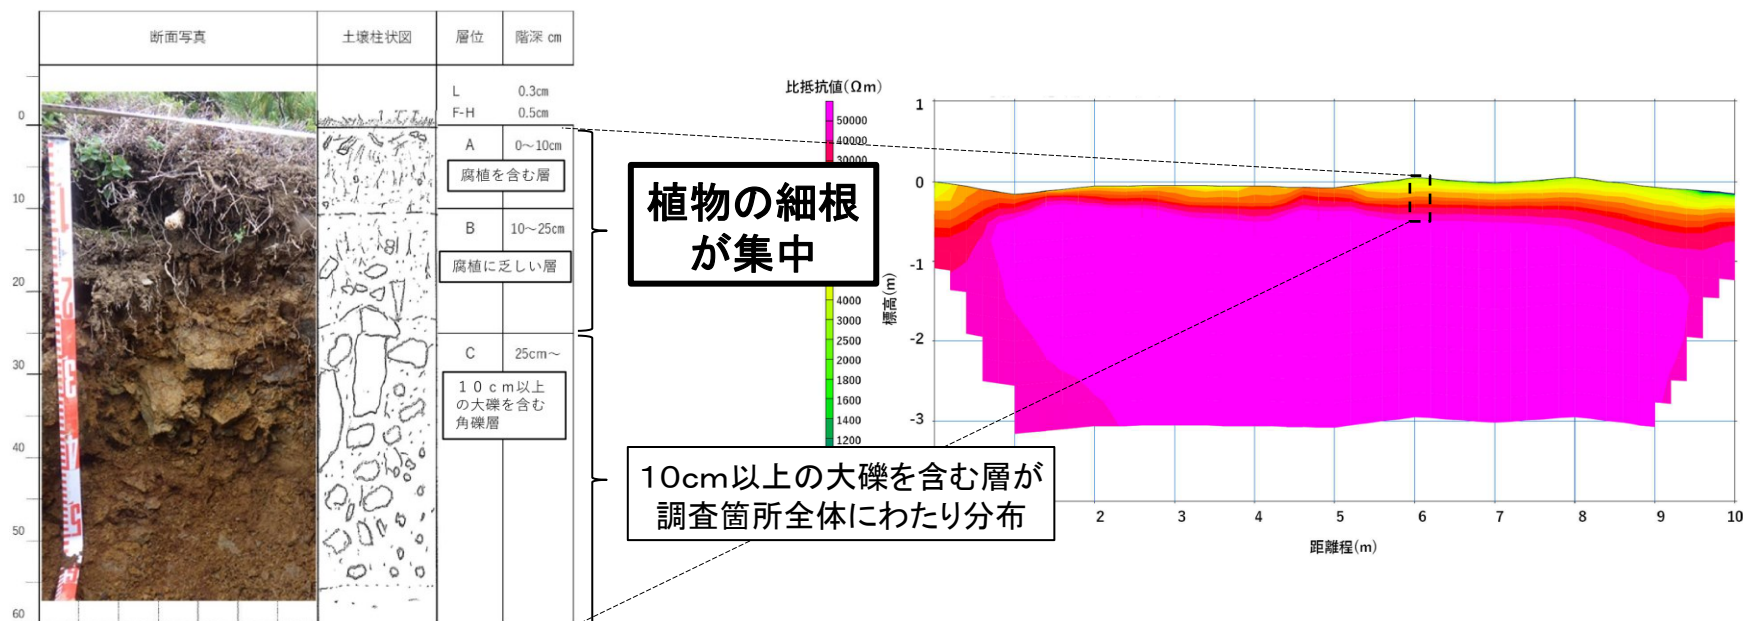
| 断面写真 | 土壌柱状図 | 層位 | 階深 cm |
|---|---|---|---|
| | | L | 0.3cm |
| | | F-H | 0.5cm |
| | | A | 0~10cm |
| | | 腐植を含む層 | |
| | | B | 10~25cm |
| | | 腐植に乏しい層 | |
| | | C | 25cm~ |
| | | 10cm以上の大礫を含む角礫層 | |

0
10
20
30
40
50
60

比抵抗値(Ωm)
50000
40000
30000
4000
3000
2500
2000
1800
1600
1400
1200

植物の細根が集中

10cm以上の大礫を含む層が調査箇所全体にわたり分布

標高(m)
1
0
-1
-2
-3

2
3
4
5
6
7
8
9
10
距離程(m)